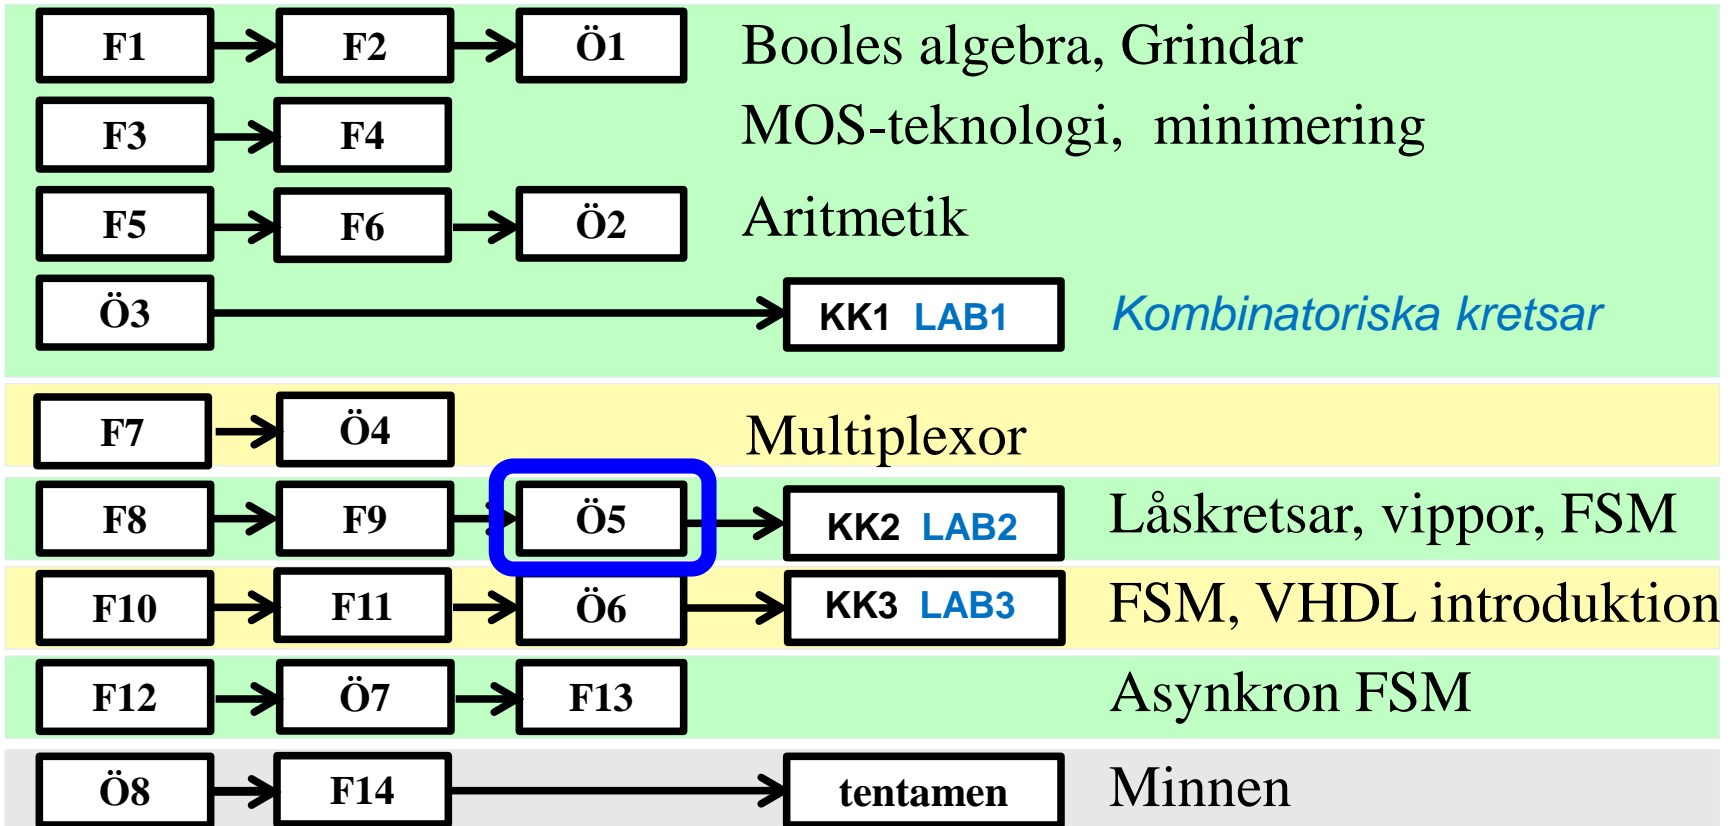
F1 F2 Ö1 Booles algebra, Grindar

F3 F4 MOS-teknologi, minimering

F5 F6 Ö2 Aritmetik

Ö3 KK1 LAB1 Kombinatoriska kretsar

F7 Ö4 Multiplexor

F8 F9 Ö5 KK2 LAB2 Låskretsar, vippor, FSM

F10 F11 Ö6 KK3 LAB3 FSM, VHDL introduktion

F12 Ö7 F13 Asynkron FSM

Ö8 F14 tentamen Minnen